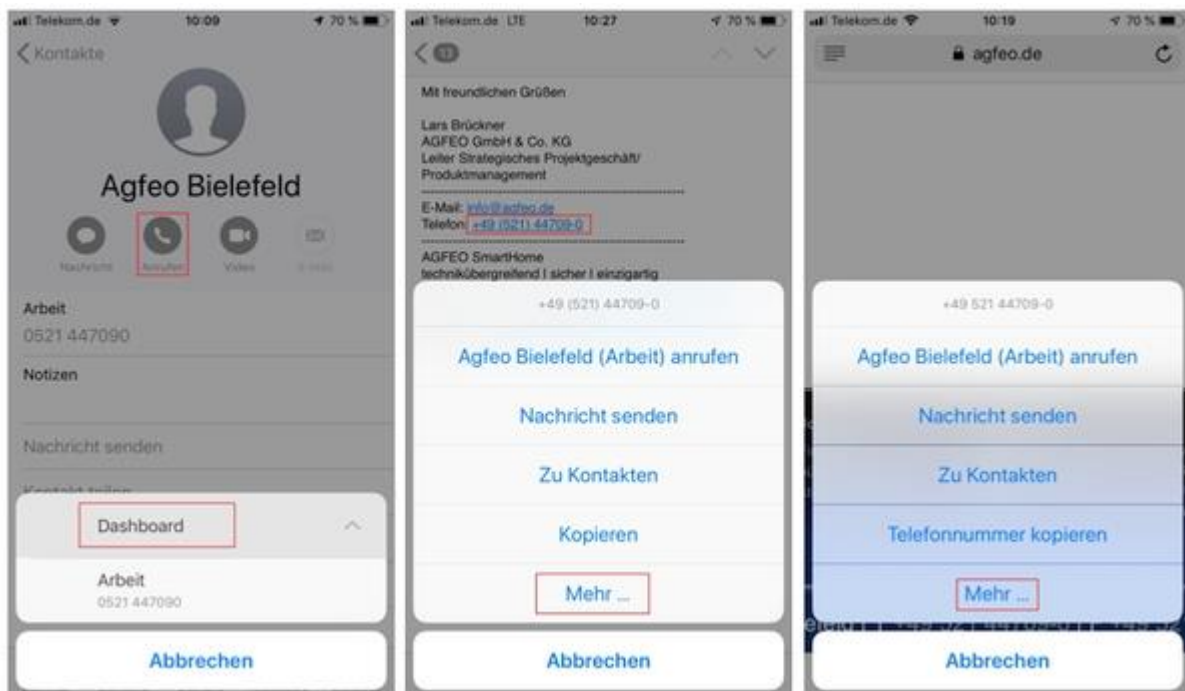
Telekom.de 10:09 70 %
Kontakte
Agfeo Bielefeld
Nachricht Anrufen Video E-Mail
Arbeit
0521 447090
Notizen
Nachricht senden
Kontakt teilen
Dashboard
Arbeit
0521 447090
Abbrechen

Telekom.de LTE 10:27 70 %
Mit freundlichen Grüßen

Lars Brückner
AGFEO GmbH & Co. KG
Leiter Strategisches Projektgeschäft/ Produktmanagement

E-Mail: info@agfeo.de
Telefon: +49 (521) 44709-0

AGFEO SmartHome
technikübergreifend I sicher I einzigartig
+49 (521) 44709-0
Agfeo Bielefeld (Arbeit) anrufen
Nachricht senden
Zu Kontakten
Kopieren
Mehr ...
Abbrechen

Telekom.de 10:19 70 %
agfeo.de
+49 521 44709-0
Agfeo Bielefeld (Arbeit) anrufen
Nachricht senden
Zu Kontakten
Telefonnummer kopieren
Mehr ...
Abbrechen